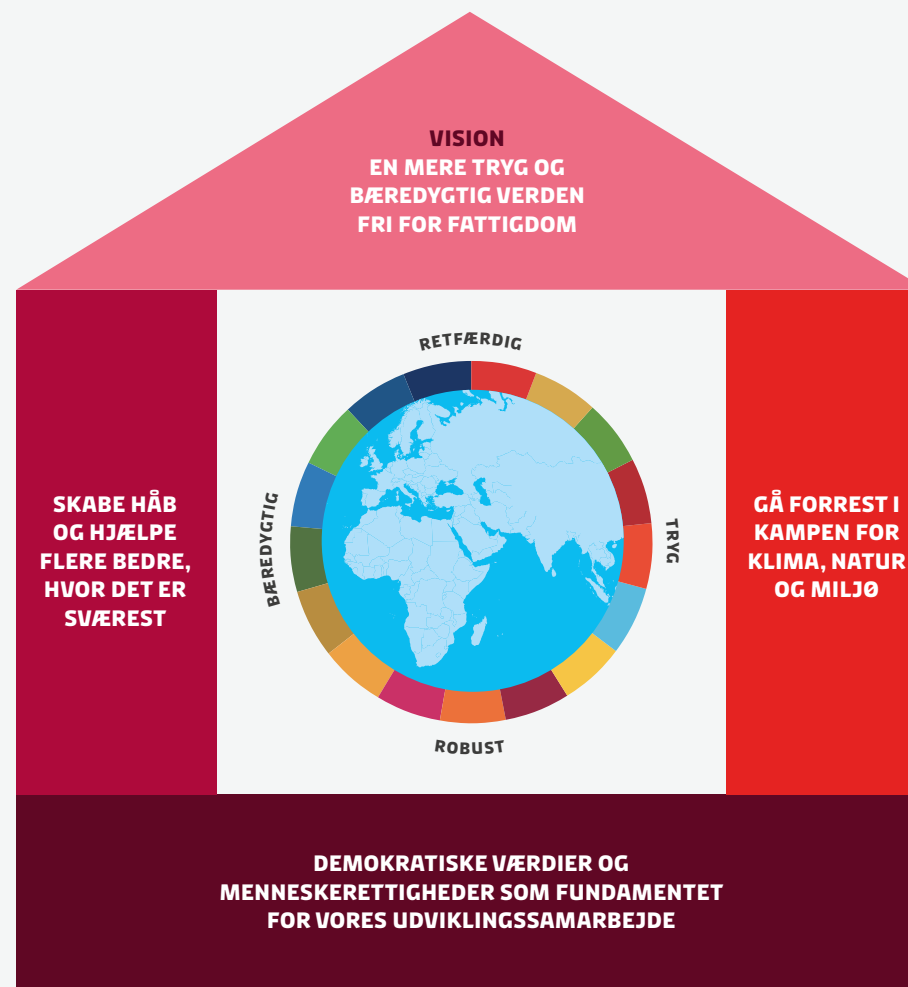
VISION
EN MERE TRYG OG BÆREDYGTIG VERDEN FRI FOR FATTIGDOM

SKABE HÅB OG HJÆLPE FLERE BEDRE, HVOR DET ER SVÆREST

RETFÆRDIG

BÆREDYGTIG

TRYG

ROBUST

GÅ FORREST I KAMPEN FOR KLIMA, NATUR OG MILJØ

DEMOKRATISKE VÆRDIER OG MENNESKERETTIGHEDER SOM FUNDAMENTET FOR VORES UDVIKLINGSSAMARBEJDE